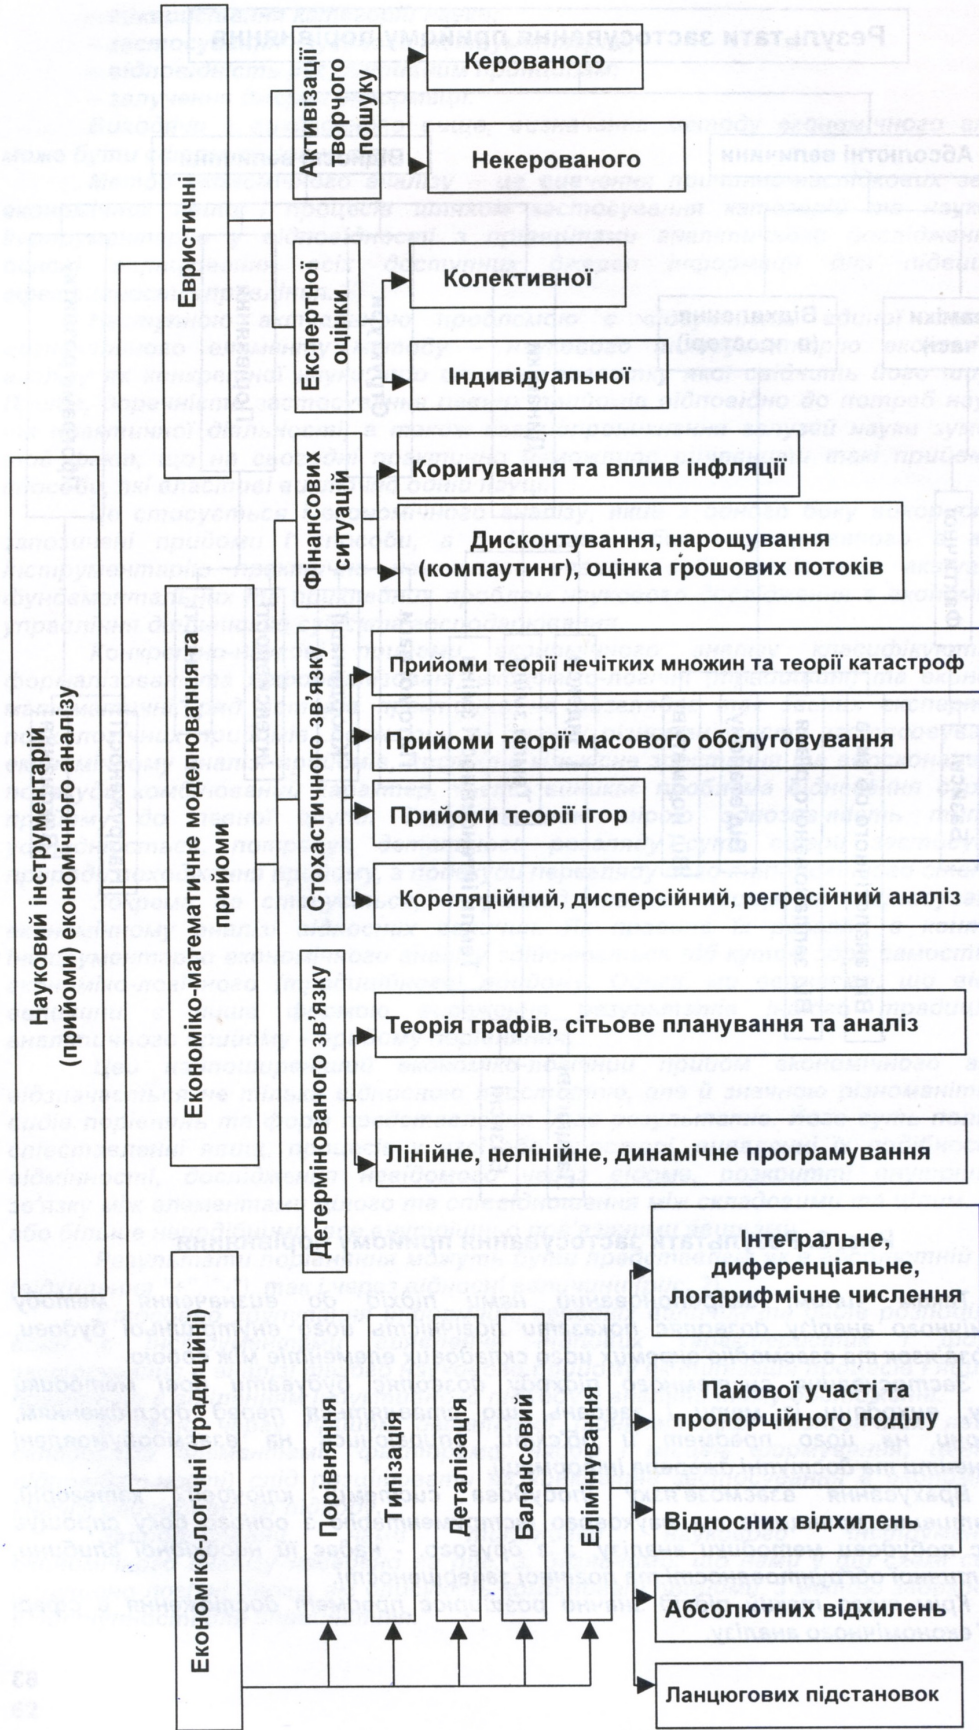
Науковий інструментарій (прийоми) економічного аналізу

Евристичні

Активізації творчого пошуку

Керованого

Некерованого

Експертної оцінки

Колективної

Індивідуальної

Економіко-математичне моделювання та прийоми

Фінансових ситуацій

Коригування та вплив інфляції

Дисконтування, нарощування (компаунтинг), оцінка грошових потоків

Стохастичного зв'язку

Прийоми теорії нечітких множин та теорії катастроф

Прийоми теорії масового обслуговування

Прийоми теорії ігор

Кореляційний, дисперсійний, регресійний аналіз

Детермінованого зв'язку

Теорія графів, сітьове планування та аналіз

Лінійне, нелінійне, динамічне програмування

Інтегральне, диференціальне, логарифмічне числення

Економіко-логічні (традиційні)

Порівняння

Типізація

Деталізація

Балансовий

Елімінування

Пайової участі та пропорційного поділу

Відносних відхилень

Абсолютних відхилень

Ланцюгових підстановок